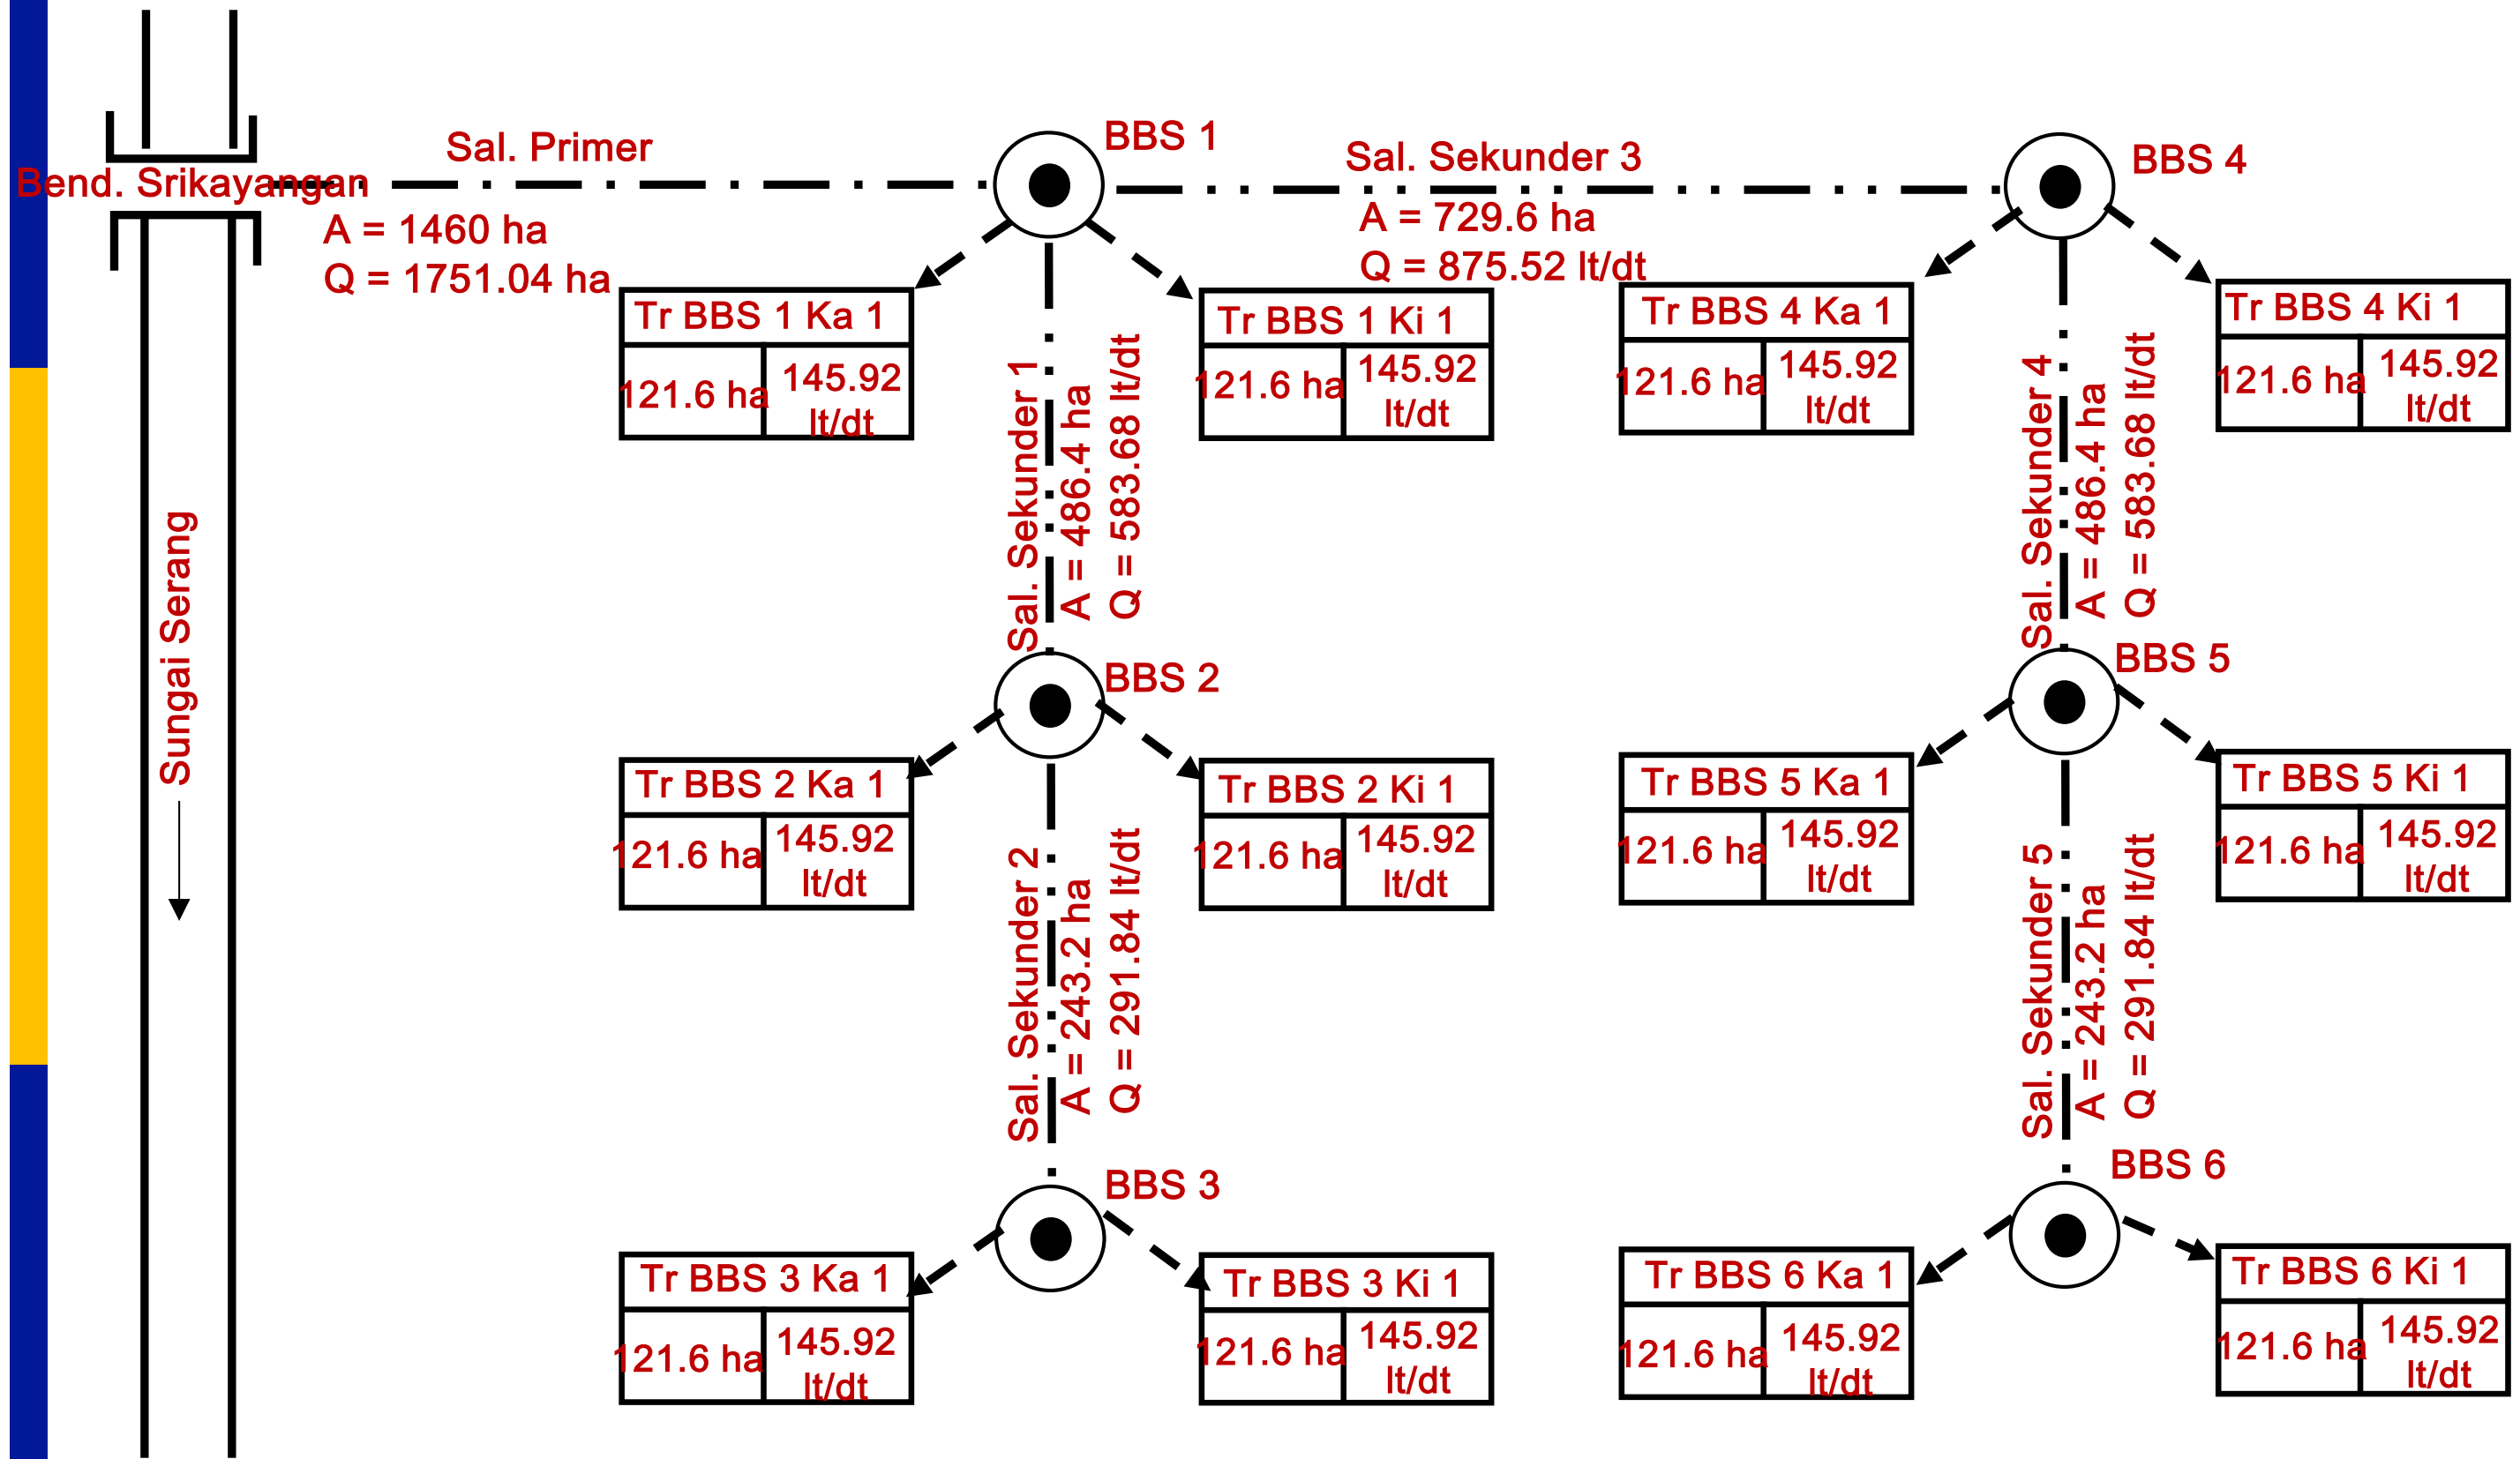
Bend. Srikayangan

Sal. Primer
A = 1460 ha
Q = 1751.04 ha

Sungai Serang

BBS 1

Sal. Sekunder 3
A = 729.6 ha
Q = 875.52 lt/dt

BBS 4

| Tr BBS 1 Ka 1 | |
|---|---|
| 121.6 ha | 145.92 lt/dt |

| Tr BBS 1 Ki 1 | |
|---|---|
| 121.6 ha | 145.92 lt/dt |

| Tr BBS 4 Ka 1 | |
|---|---|
| 121.6 ha | 145.92 lt/dt |

| Tr BBS 4 Ki 1 | |
|---|---|
| 121.6 ha | 145.92 lt/dt |

Sal. Sekunder 1
A = 486.4 ha
Q = 583.68 lt/dt

Sal. Sekunder 4
A = 486.4 ha
Q = 583.68 lt/dt

BBS 2

BBS 5

| Tr BBS 2 Ka 1 | |
|---|---|
| 121.6 ha | 145.92 lt/dt |

| Tr BBS 2 Ki 1 | |
|---|---|
| 121.6 ha | 145.92 lt/dt |

| Tr BBS 5 Ka 1 | |
|---|---|
| 121.6 ha | 145.92 lt/dt |

| Tr BBS 5 Ki 1 | |
|---|---|
| 121.6 ha | 145.92 lt/dt |

Sal. Sekunder 2
A = 243.2 ha
Q = 291.84 lt/dt

Sal. Sekunder 5
A = 243.2 ha
Q = 291.84 lt/dt

BBS 3

BBS 6

| Tr BBS 3 Ka 1 | |
|---|---|
| 121.6 ha | 145.92 lt/dt |

| Tr BBS 3 Ki 1 | |
|---|---|
| 121.6 ha | 145.92 lt/dt |

| Tr BBS 6 Ka 1 | |
|---|---|
| 121.6 ha | 145.92 lt/dt |

| Tr BBS 6 Ki 1 | |
|---|---|
| 121.6 ha | 145.92 lt/dt |